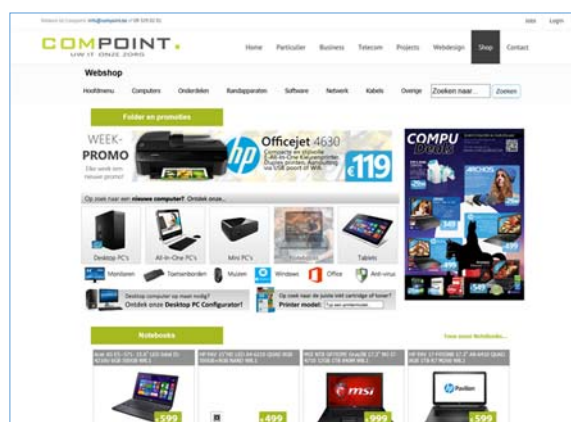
Neem contact op met Compoint: info@compoint.be / 09 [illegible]

Jobs Login

COMPOINT.
UW IT · ONZE ZORG

Home Particulier Business Telecom Projects Webdesign Shop Contact

Webshop

Hoofdmenu Computers Onderdelen Randapparaten Software Netwerk Kabels Overige Zoeken naar... Zoeken

Folder en promoties

WEEK-PROMO
Elke week een nieuwe promo!

Officejet 4630
Compacte en stijlvolle 4-in-One Kleurenprinter. Duplex printen, Afdrukken via USB-poort of Wifi.
€119

COMPU Deals

Op zoek naar een nieuwe computer? Ontdek onze...

Desktop PC's All-In-One PC's Mini PC's Notebooks Tablets

Monitoren Toetsenborden Muizen Windows Office Anti-virus

Desktop computer op maat nodig?
Ontdek onze Desktop PC Configurator!

Op zoek naar de juiste ink cartridge of toner?
Printer model: Typ een printermodel...

Notebooks

Toon meer Notebooks...

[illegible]

€599 €499 €999 €599